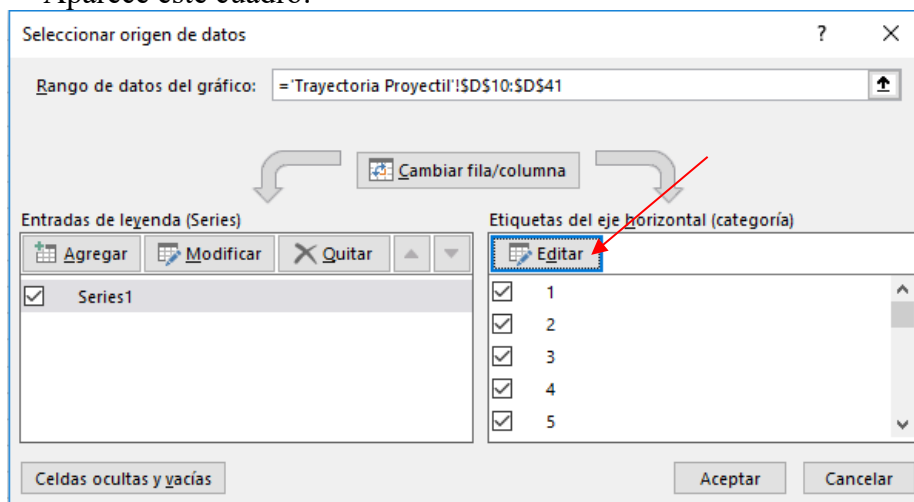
Aparece este cuadro:

Seleccionar origen de datos

?

Rango de datos del gráfico: ='Trayectoria Proyectil'!$D$10:$D$41

Cambiar fila/columna

Entradas de leyenda (Series)

Agregar Modificar Quitar

Series1

Etiquetas del eje horizontal (categoría)

Editar

1
2
3
4
5

Celdas ocultas y vacías

Aceptar Cancelar